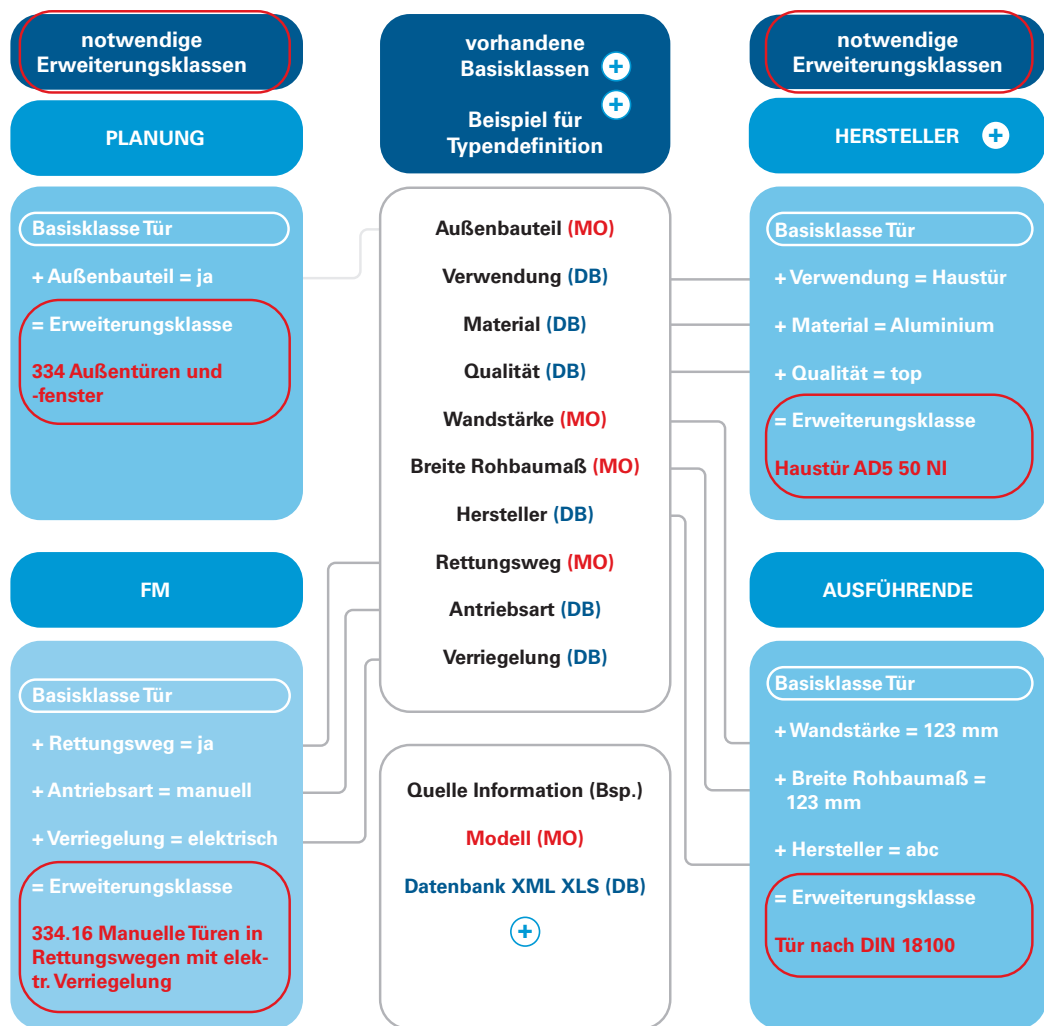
notwendige Erweiterungsklassen

PLANUNG

Basisklasse Tür

+ Außenbauteil = ja

= Erweiterungsklasse

334 Außentüren und -fenster

vorhandene Basisklassen

Beispiel für Typendefinition

Außenbauteil (MO)

Verwendung (DB)

Material (DB)

Qualität (DB)

Wandstärke (MO)

Breite Rohbaumaß (MO)

Hersteller (DB)

Rettungsweg (MO)

Antriebsart (DB)

Verriegelung (DB)

notwendige Erweiterungsklassen

HERSTELLER

Basisklasse Tür

+ Verwendung = Haustür

+ Material = Aluminium

+ Qualität = top

= Erweiterungsklasse

Haustür AD5 50 NI

FM

Basisklasse Tür

+ Rettungsweg = ja

+ Antriebsart = manuell

+ Verriegelung = elektrisch

= Erweiterungsklasse

334.16 Manuelle Türen in Rettungswegen mit elektr. Verriegelung

Quelle Information (Bsp.)

Modell (MO)

Datenbank XML XLS (DB)

AUSFÜHRENDE

Basisklasse Tür

+ Wandstärke = 123 mm

+ Breite Rohbaumaß = 123 mm

+ Hersteller = abc

= Erweiterungsklasse

Tür nach DIN 18100